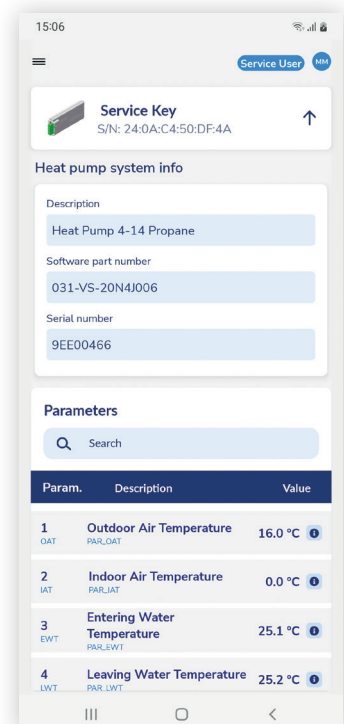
15:06

Service User MM

Service Key
S/N: 24:0A:C4:50:DF:4A

Heat pump system info

Description
Heat Pump 4-14 Propane

Software part number
031-VS-20N4J006

Serial number
9EE00466

Parameters

Search

| Param. | Description | Value |
|---|---|---|
| 1 OAT | Outdoor Air Temperature PAR_OAT | 16.0 °C |
| 2 IAT | Indoor Air Temperature PAR_IAT | 0.0 °C |
| 3 EWT | Entering Water Temperature PAR_EWT | 25.1 °C |
| 4 LWT | Leaving Water Temperature PAR_LWT | 25.2 °C |